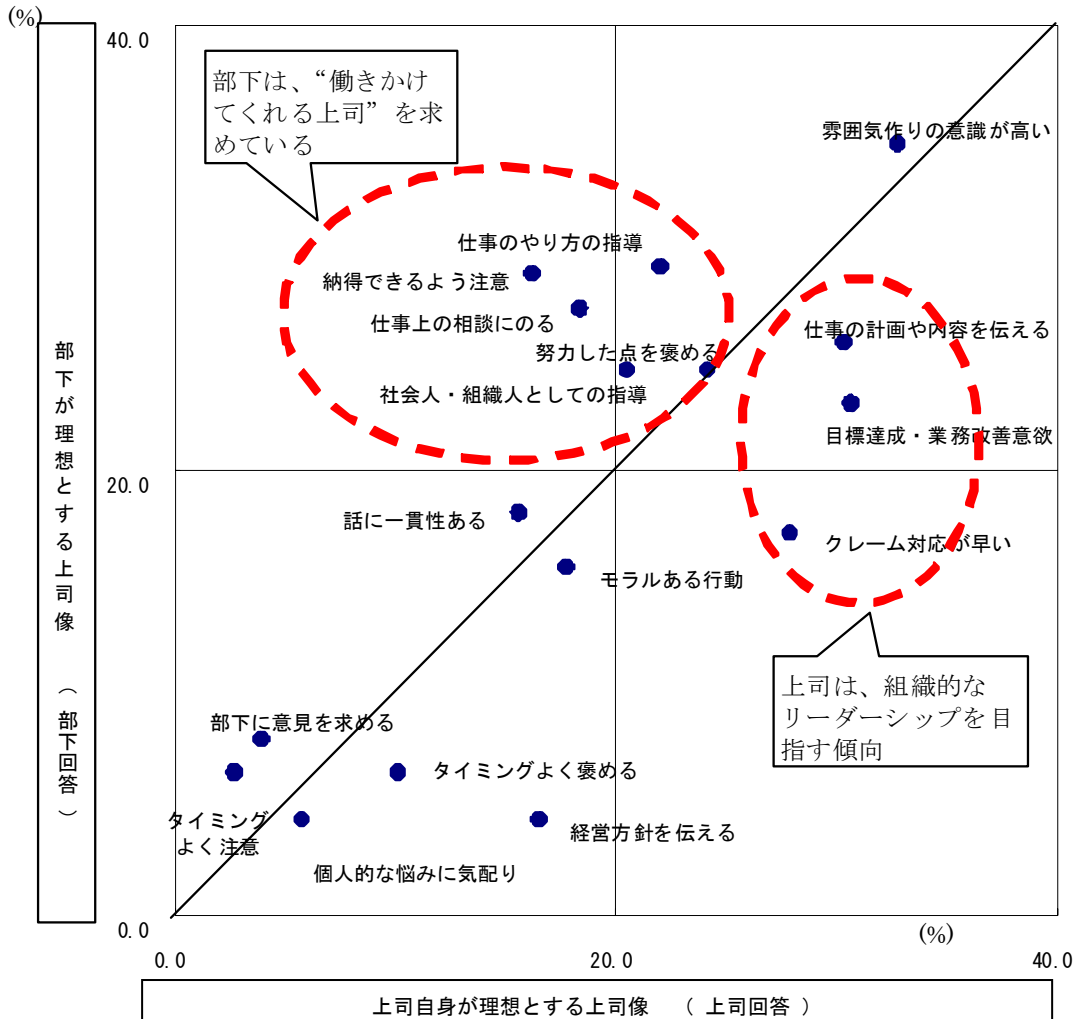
(%)
40.0
部下は、“働きかけてくれる上司”を求めている
雰囲気作りの意識が高い
仕事のやり方の指導
納得できるよう注意
仕事上の相談にのる
努力した点を褒める
社会人・組織人としての指導
仕事の計画や内容を伝える
目標達成・業務改善意欲
部下が理想とする上司像（部下回答）
20.0
話に一貫性ある
モラルある行動
クレーム対応が早い
上司は、組織的なリーダーシップを目指す傾向
部下に意見を求める
タイミングよく褒める
タイミングよく注意
経営方針を伝える
個人的な悩みに気配り
0.0
(%)
0.0
20.0
40.0
上司自身が理想とする上司像　（上司回答）